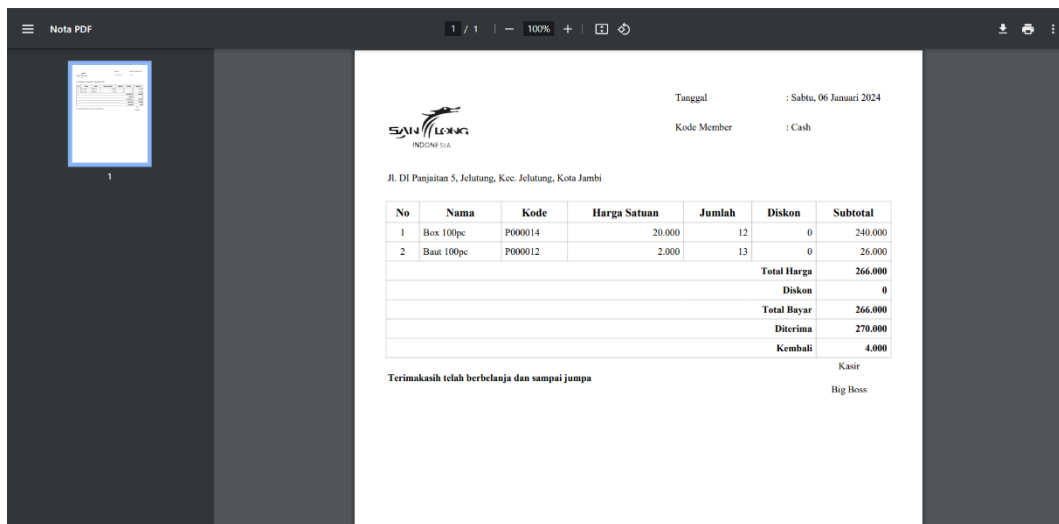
Nota PDF

1 / 1 | — 100% +

1

SAN LONG INDONESIA

Tanggal : Sabtu, 06 Januari 2024

Kode Member : Cash

Jl. DI Panjaitan 5, Jelutung, Kec. Jelutung, Kota Jambi

| No | Nama | Kode | Harga Satuan | Jumlah | Diskon | Subtotal |
|---|---|---|---|---|---|---|
| 1 | Box 100pc | P000014 | 20.000 | 12 | 0 | 240.000 |
| 2 | Baut 100pc | P000012 | 2.000 | 13 | 0 | 26.000 |
| | | | | | Total Harga | 266.000 |
| | | | | | Diskon | 0 |
| | | | | | Total Bayar | 266.000 |
| | | | | | Diterima | 270.000 |
| | | | | | Kembali | 4.000 |

Kasir

Terimakasih telah berbelanja dan sampai jumpa

Big Boss